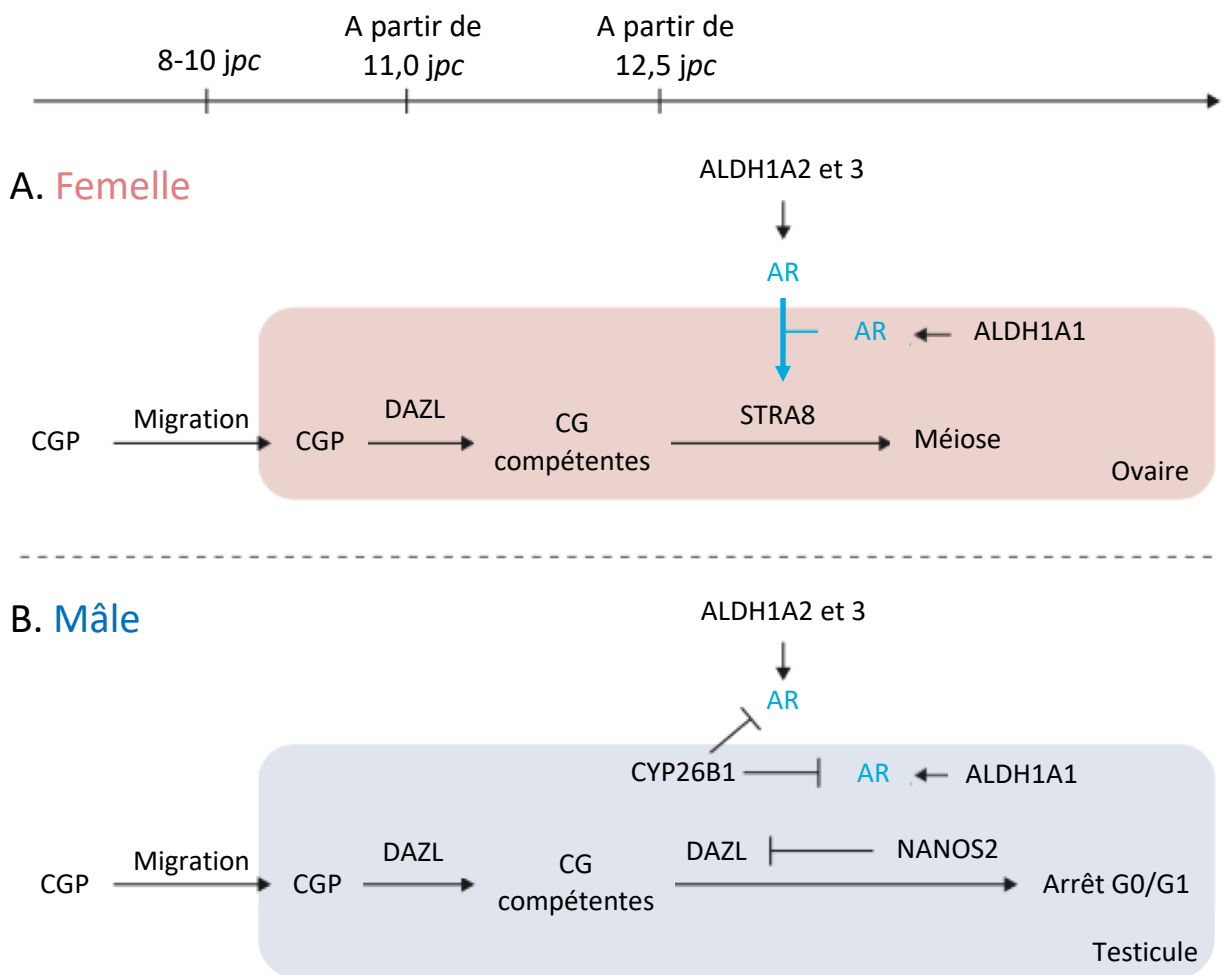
8-10 j*pc*

A partir de 11,0 j*pc*

A partir de 12,5 j*pc*

A. Femelle

ALDH1A2 et 3

AR

AR

ALDH1A1

CGP

Migration

CGP

DAZL

CG compétentes

STRA8

Méiose

Ovaire

B. Mâle

ALDH1A2 et 3

AR

CYP26B1

AR

ALDH1A1

CGP

Migration

CGP

DAZL

CG compétentes

DAZL

NANOS2

Arrêt G0/G1

Testicule